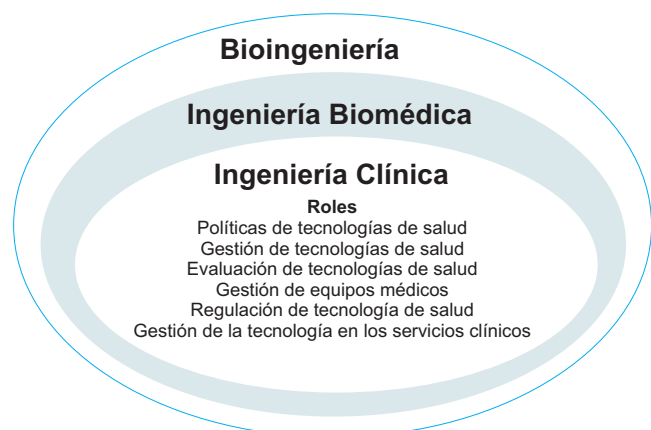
Bioingeniería

Ingeniería Biomédica

Ingeniería Clínica

Roles
Políticas de tecnologías de salud
Gestión de tecnologías de salud
Evaluación de tecnologías de salud
Gestión de equipos médicos
Regulación de tecnología de salud
Gestión de la tecnología en los servicios clínicos